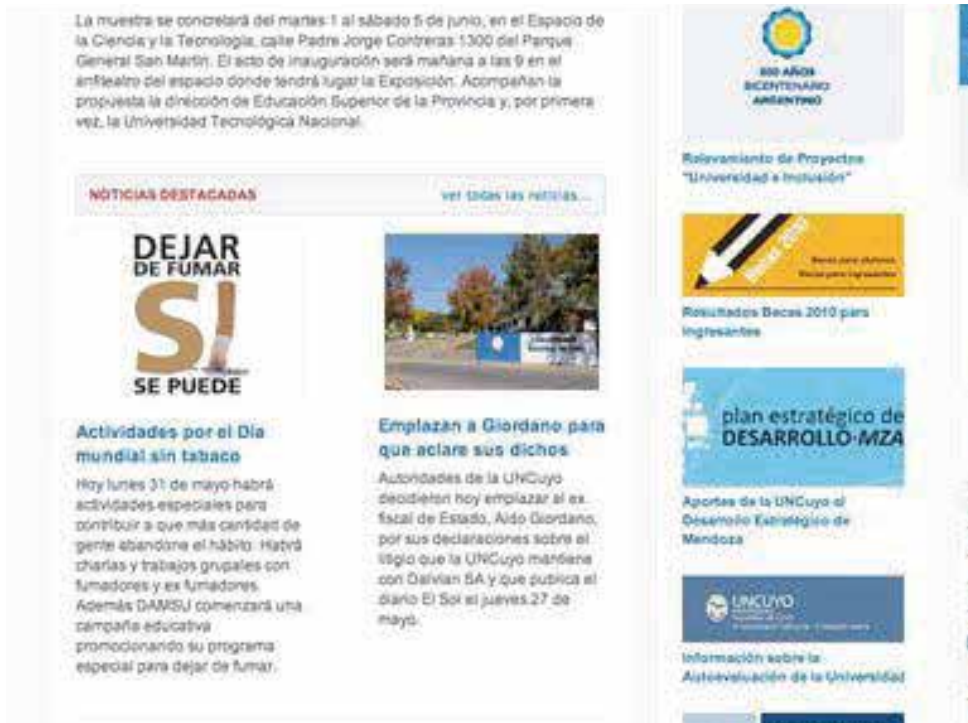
La muestra se concretará del martes 1 al sábado 5 de junio, en el Espacio de la Ciencia y la Tecnología, calle Padre Jorge Contreras 1300 del Parque General San Martín. El acto de inauguración será mañana a las 9 en el anfiteatro del espacio donde tendrá lugar la Exposición. Acompañan la propuesta la dirección de Educación Superior de la Provincia y, por primera vez, la Universidad Tecnológica Nacional.

NOTICIAS DESTACADAS

ver todas las noticias...

DEJAR DE FUMAR SI SE PUEDE

Actividades por el Día mundial sin tabaco

Hoy lunes 31 de mayo habrá actividades especiales para contribuir a que más cantidad de gente abandone el hábito. Habrá charlas y trabajos grupales con fumadores y ex fumadores. Además DAMSU comenzará una campaña educativa promocionando su programa especial para dejar de fumar.

Emplazan a Giordano para que aclare sus dichos

Autoridades de la UNCuyo decidieron hoy emplazar al ex fiscal de Estado, Aldo Giordano, por sus declaraciones sobre el litigio que la UNCuyo mantiene con Dalvian SA y que publicó el diario El Sol el jueves 27 de mayo.

200 AÑOS BICENTENARIO ARGENTINO

Relevamiento de Proyectos "Universidad e Inclusión"

Becas 2010

Becas para alumnos

Becas para ingresantes

Resultados Becas 2010 para Ingresantes

plan estratégico de DESARROLLO·MZA

Aportes de la UNCuyo al Desarrollo Estratégico de Mendoza

UNCUYO

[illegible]

Información sobre la Autoevaluación de la Universidad